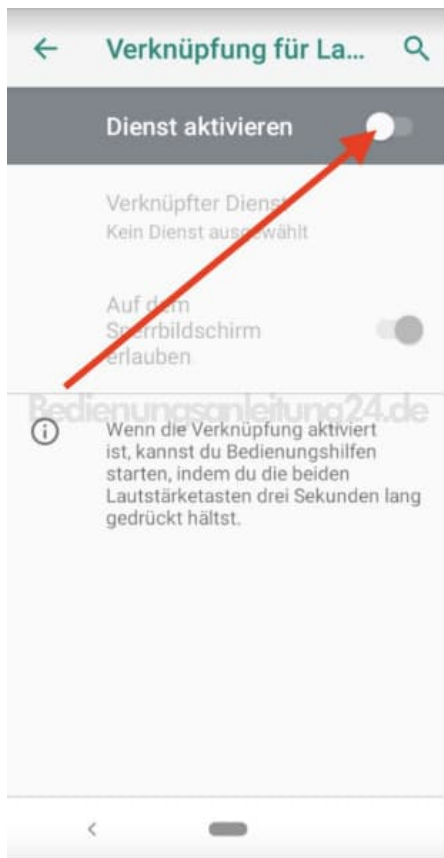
Verknüpfung für La...

Dienst aktivieren

Verknüpfter Dienst
Kein Dienst ausgewählt

Auf dem Sperrbildschirm erlauben

Bedienungsanleitung24.de

Wenn die Verknüpfung aktiviert ist, kannst du Bedienungshilfen starten, indem du die beiden Lautstärketasten drei Sekunden lang gedrückt hältst.